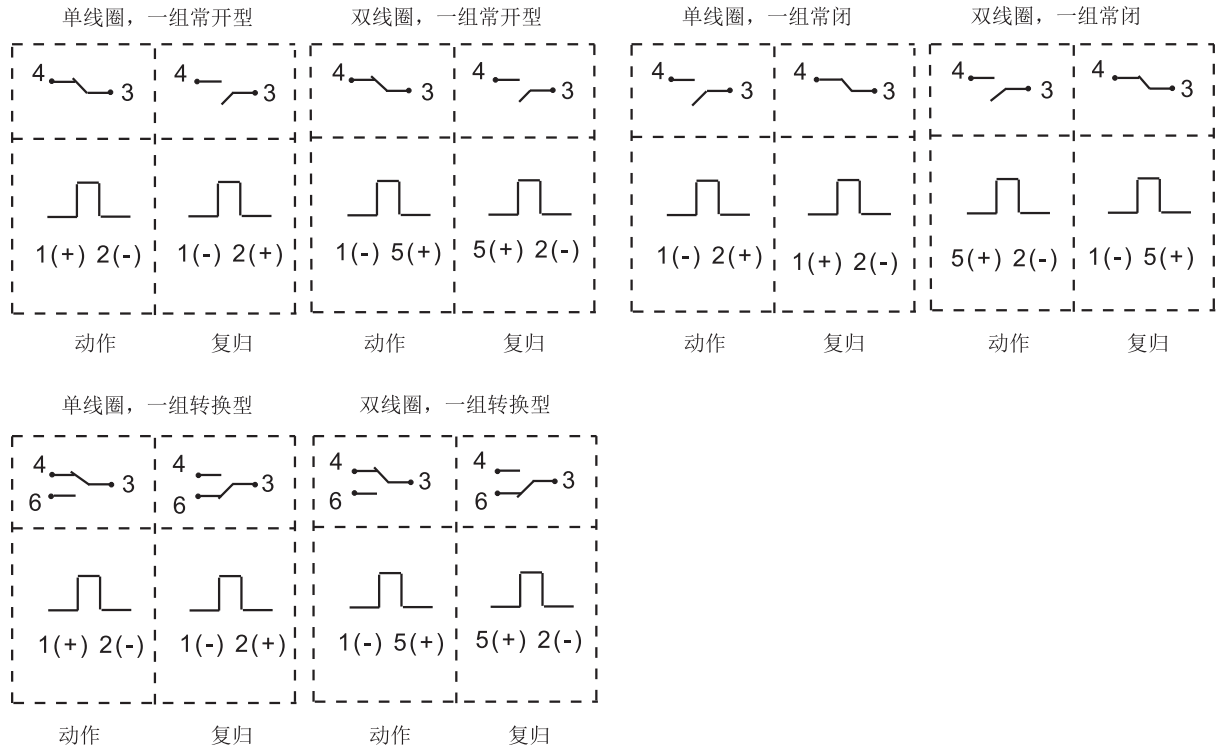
单线圈，一组常开型

4 3 | 4 3

1(+) 2(-) | 1(-) 2(+)

动作 复归

双线圈，一组常开型

4 3 | 4 3

1(-) 5(+) | 5(+) 2(-)

动作 复归

单线圈，一组常闭

4 3 | 4 3

1(-) 2(+) | 1(+) 2(-)

动作 复归

双线圈，一组常闭

4 3 | 4 3

5(+) 2(-) | 1(-) 5(+)

动作 复归

单线圈，一组转换型

4 6 3 | 4 6 3

1(+) 2(-) | 1(-) 2(+)

动作 复归

双线圈，一组转换型

4 6 3 | 4 6 3

1(-) 5(+) | 5(+) 2(-)

动作 复归